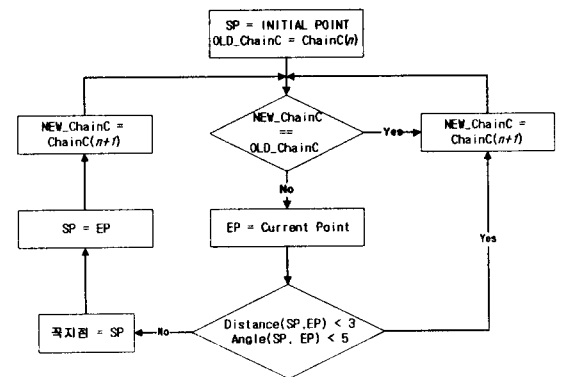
SP = INITIAL POINT
OLD_ChainC = ChainC($n$)

NEW_ChainC = ChainC($n+1$)

NEW_ChainC == OLD_ChainC

Yes

NEW_ChainC = ChainC($n+1$)

No

SP = EP

EP = Current Point

Yes

꼭지점 = SP

No

Distance(SP,EP) < 3
Angle(SP, EP) < 5